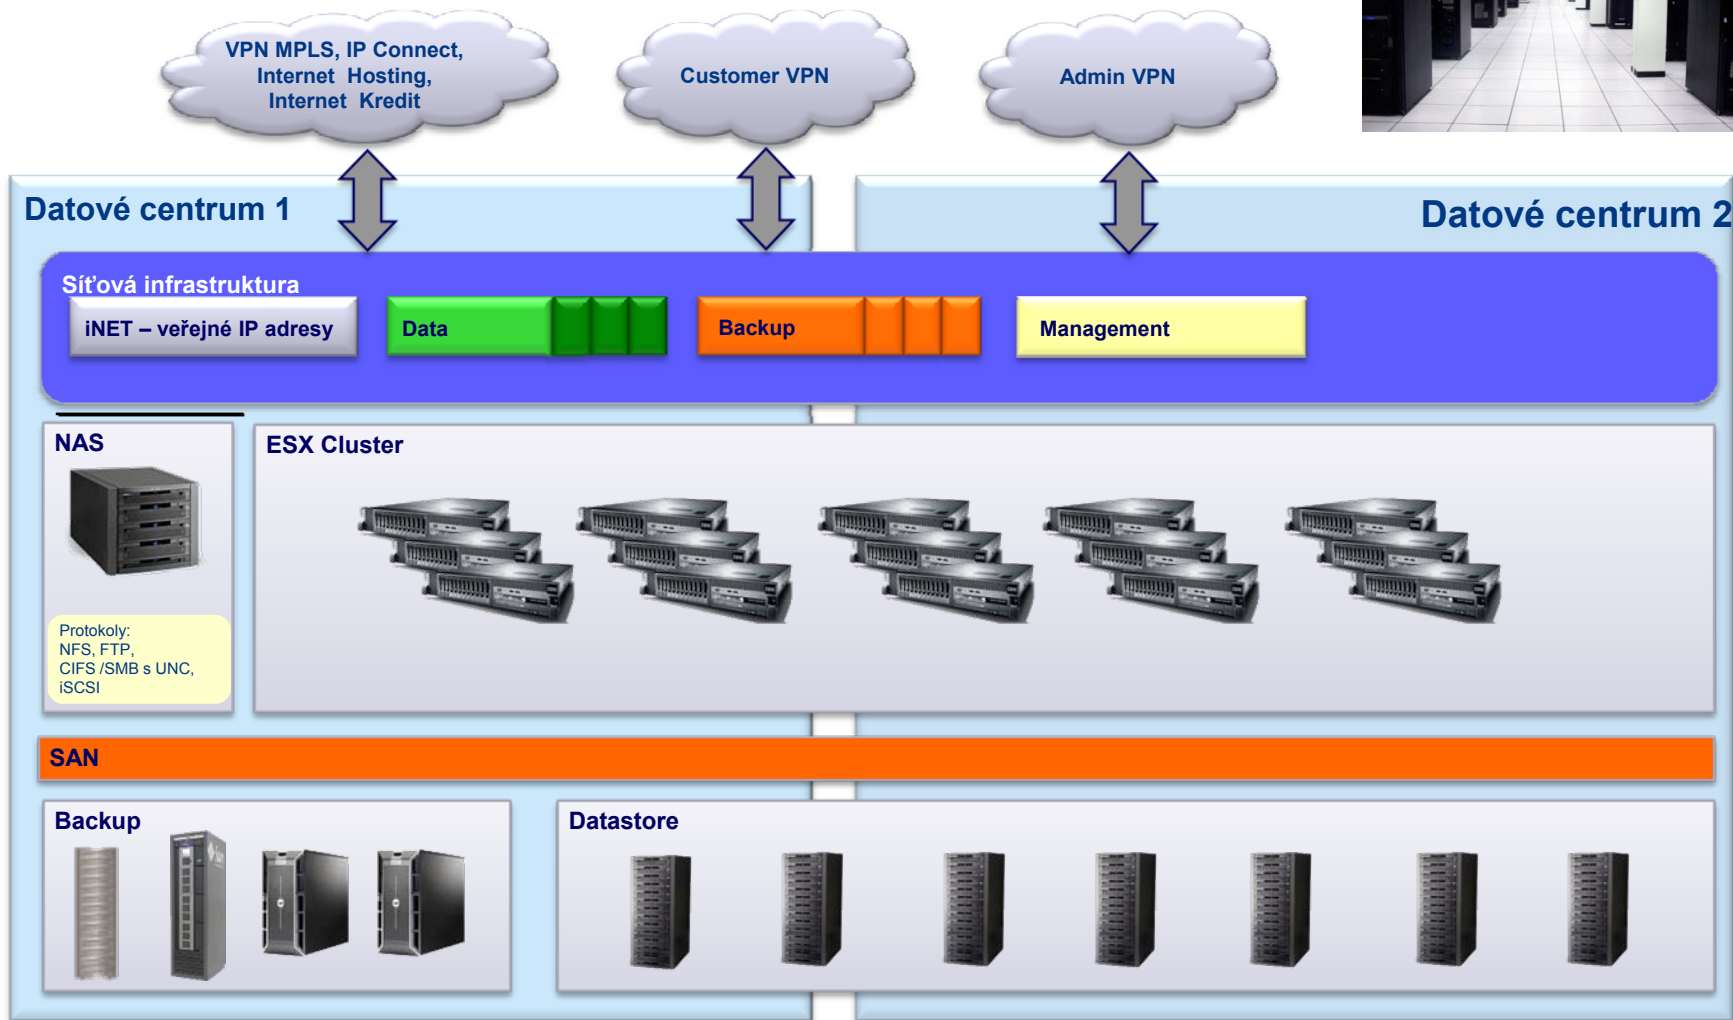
VPN MPLS, IP Connect, Internet Hosting, Internet Kredit

Customer VPN

Admin VPN

Datové centrum 1

Datové centrum 2

Síťová infrastruktura

iNET – veřejné IP adresy

Data

Backup

Management

NAS

Protokoly:
NFS, FTP,
CIFS /SMB s UNC,
iSCSI

ESX Cluster

SAN

Backup

Datastore